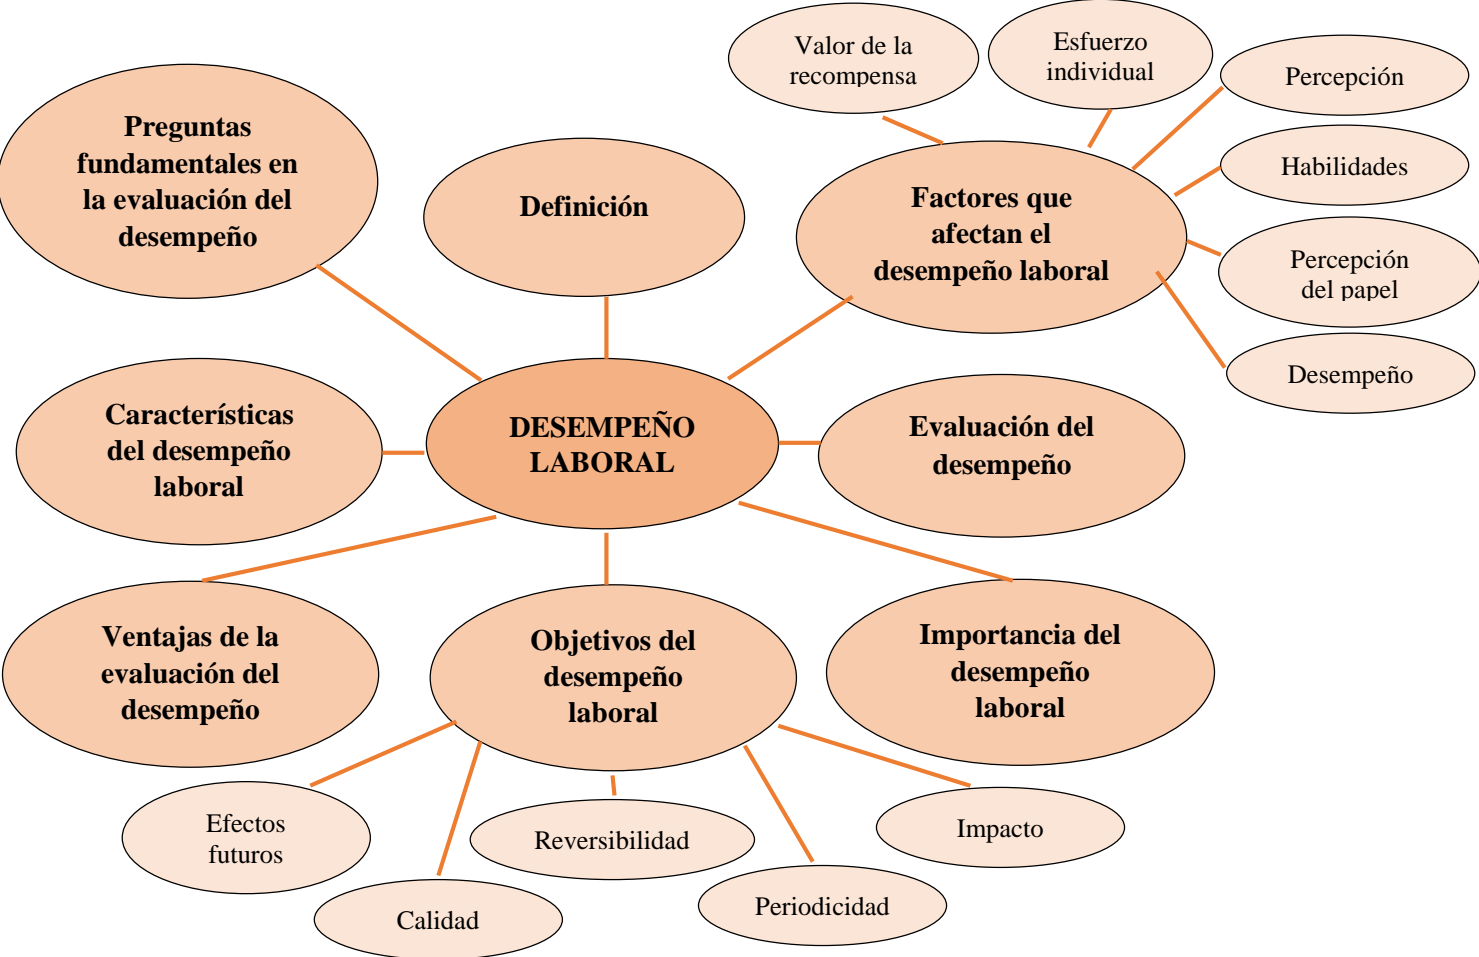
DESEMPEÑO LABORAL

Preguntas fundamentales en la evaluación del desempeño

Definición

Factores que afectan el desempeño laboral

Valor de la recompensa

Esfuerzo individual

Percepción

Habilidades

Percepción del papel

Desempeño

Características del desempeño laboral

Evaluación del desempeño

Ventajas de la evaluación del desempeño

Objetivos del desempeño laboral

Importancia del desempeño laboral

Efectos futuros

Calidad

Reversibilidad

Periodicidad

Impacto